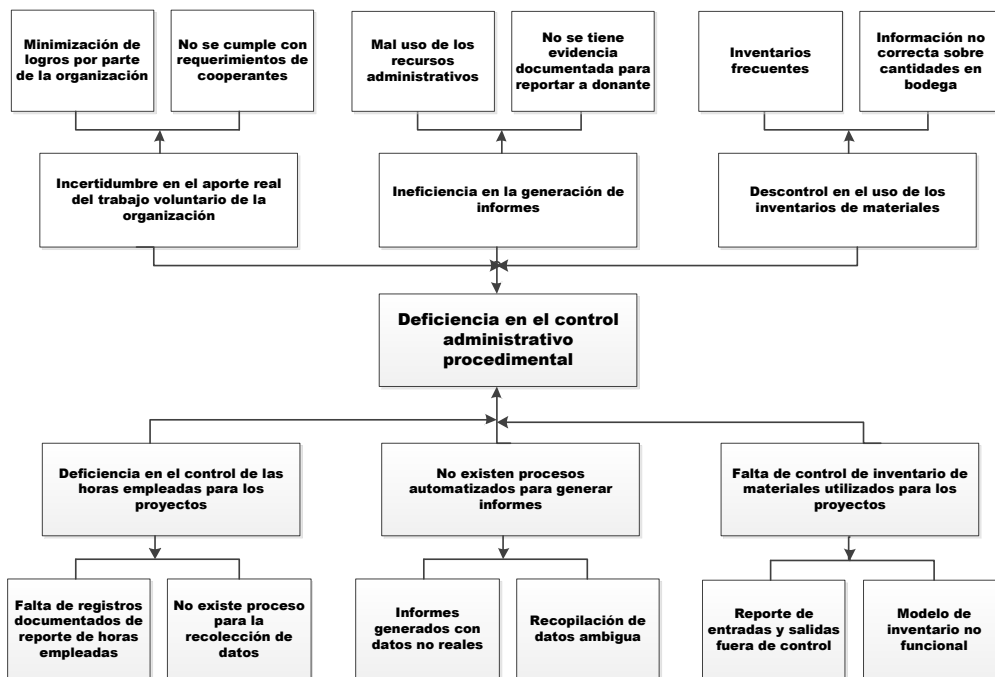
Minimización de logros por parte de la organización

No se cumple con requerimientos de cooperantes

Mal uso de los recursos administrativos

No se tiene evidencia documentada para reportar a donante

Inventarios frecuentes

Información no correcta sobre cantidades en bodega

Incertidumbre en el aporte real del trabajo voluntario de la organización

Ineficiencia en la generación de informes

Descontrol en el uso de los inventarios de materiales

Deficiencia en el control administrativo procedimental

Deficiencia en el control de las horas empleadas para los proyectos

No existen procesos automatizados para generar informes

Falta de control de inventario de materiales utilizados para los proyectos

Falta de registros documentados de reporte de horas empleadas

No existe proceso para la recolección de datos

Informes generados con datos no reales

Recopilación de datos ambigua

Reporte de entradas y salidas fuera de control

Modelo de inventario no funcional